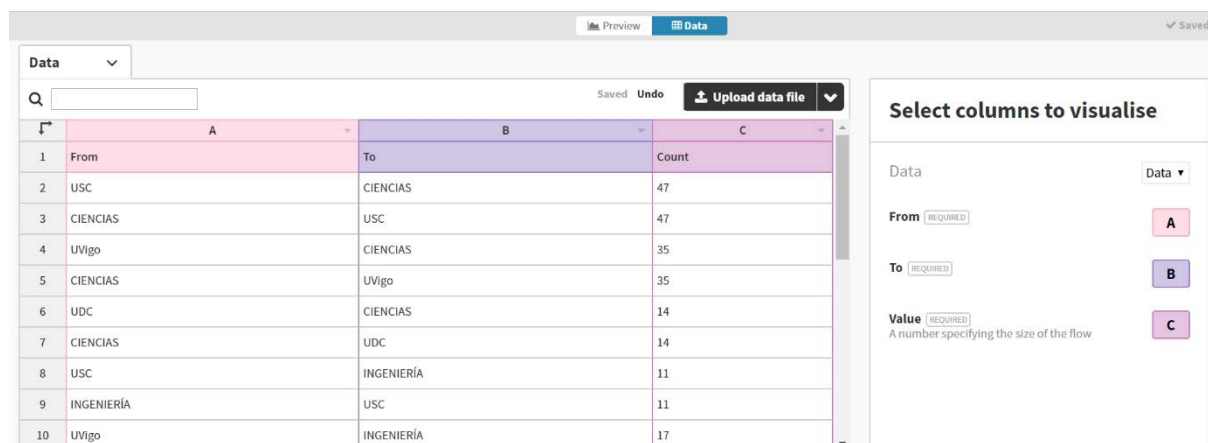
Preview Data ✓ Saved

Data

Saved Undo Upload data file

| | A | B | C |
|---|---|---|---|
| 1 | From | To | Count |
| 2 | USC | CIENCIAS | 47 |
| 3 | CIENCIAS | USC | 47 |
| 4 | UVigo | CIENCIAS | 35 |
| 5 | CIENCIAS | UVigo | 35 |
| 6 | UDC | CIENCIAS | 14 |
| 7 | CIENCIAS | UDC | 14 |
| 8 | USC | INGENIERÍA | 11 |
| 9 | INGENIERÍA | USC | 11 |
| 10 | UVigo | INGENIERÍA | 17 |

Select columns to visualise

Data Data ▾

From REQUIRED A

To REQUIRED B

Value REQUIRED
A number specifying the size of the flow C